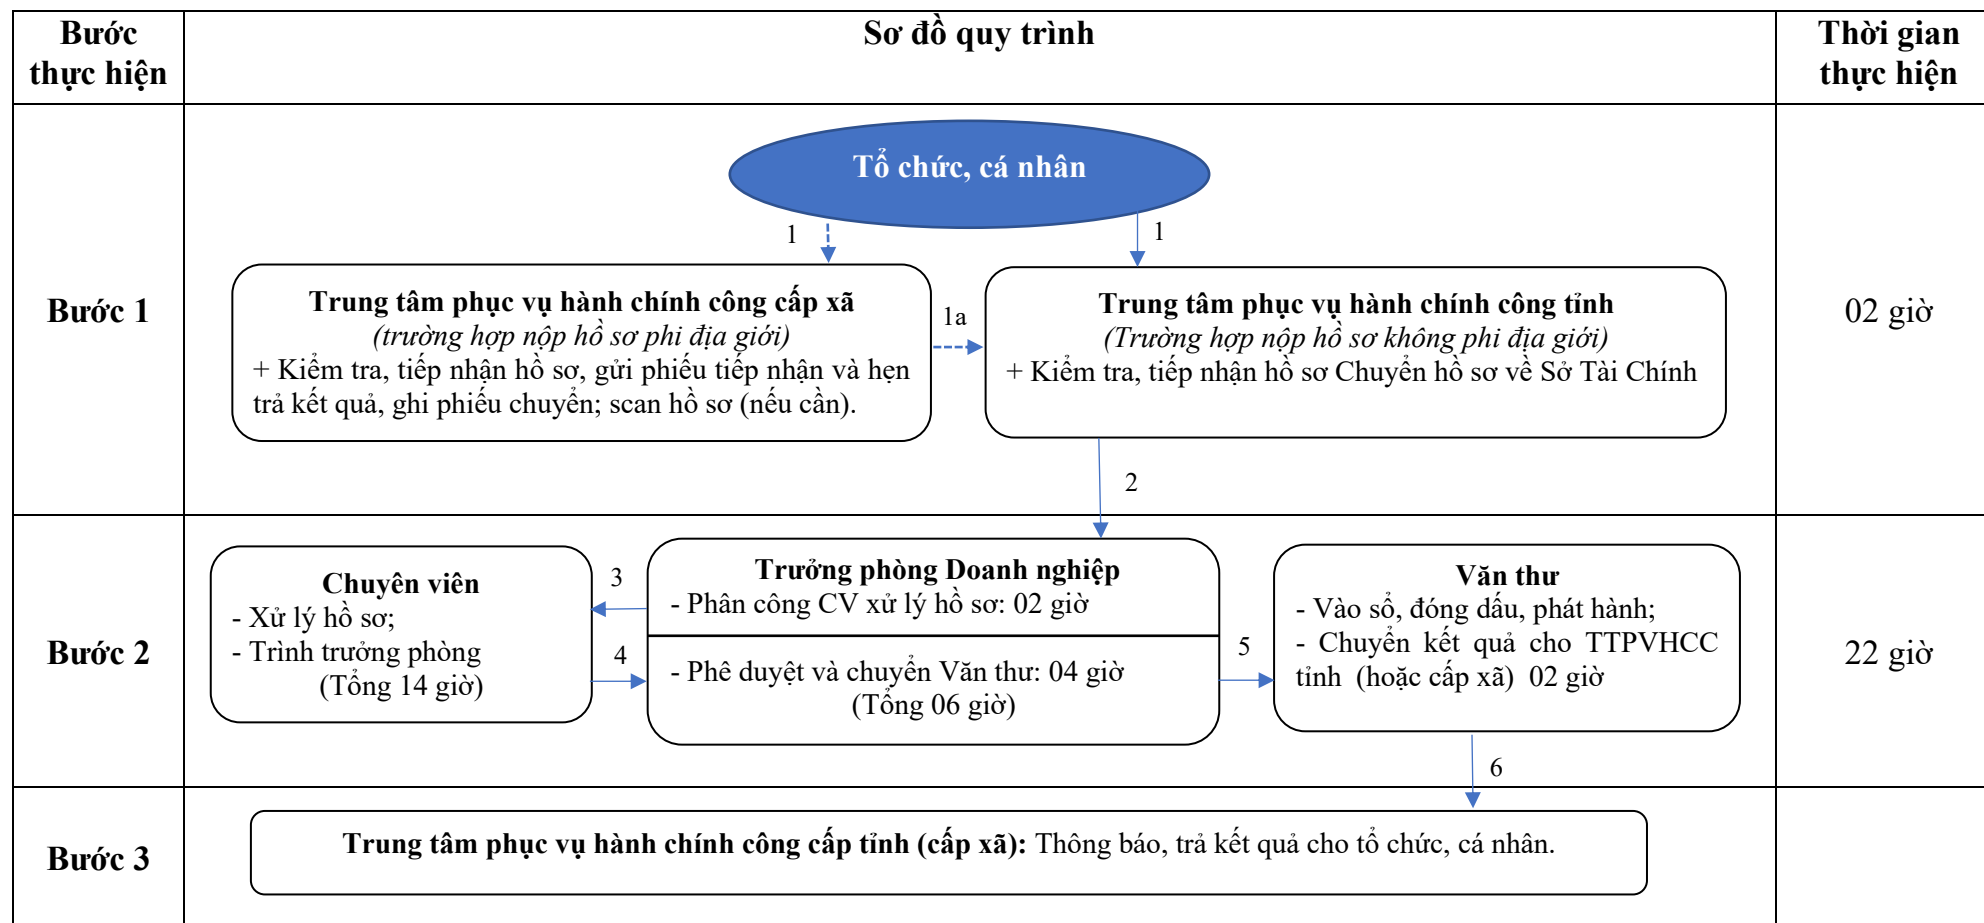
| Bước thực hiện | Sơ đồ quy trình | Thời gian thực hiện |
|---|---|---|
| Bước 1 | Tổ chức, cá nhân<br>1<br>1<br>Trung tâm phục vụ hành chính công cấp xã<br>*(trường hợp nộp hồ sơ phi địa giới)*<br>+ Kiểm tra, tiếp nhận hồ sơ, gửi phiếu tiếp nhận và hẹn trả kết quả, ghi phiếu chuyển; scan hồ sơ (nếu cần).<br>1a<br>Trung tâm phục vụ hành chính công tỉnh<br>*(Trường hợp nộp hồ sơ không phi địa giới)*<br>+ Kiểm tra, tiếp nhận hồ sơ Chuyển hồ sơ về Sở Tài Chính<br>2 | 02 giờ |
| Bước 2 | Chuyên viên<br>- Xử lý hồ sơ;<br>- Trình trưởng phòng<br>(Tổng 14 giờ)<br>3<br>4<br>Trưởng phòng Doanh nghiệp<br>- Phân công CV xử lý hồ sơ: 02 giờ<br>- Phê duyệt và chuyển Văn thư: 04 giờ<br>(Tổng 06 giờ)<br>5<br>Văn thư<br>- Vào sổ, đóng dấu, phát hành;<br>- Chuyển kết quả cho TTPVHCC tỉnh (hoặc cấp xã) 02 giờ<br>6 | 22 giờ |
| Bước 3 | **Trung tâm phục vụ hành chính công cấp tỉnh (cấp xã):** Thông báo, trả kết quả cho tổ chức, cá nhân. | |